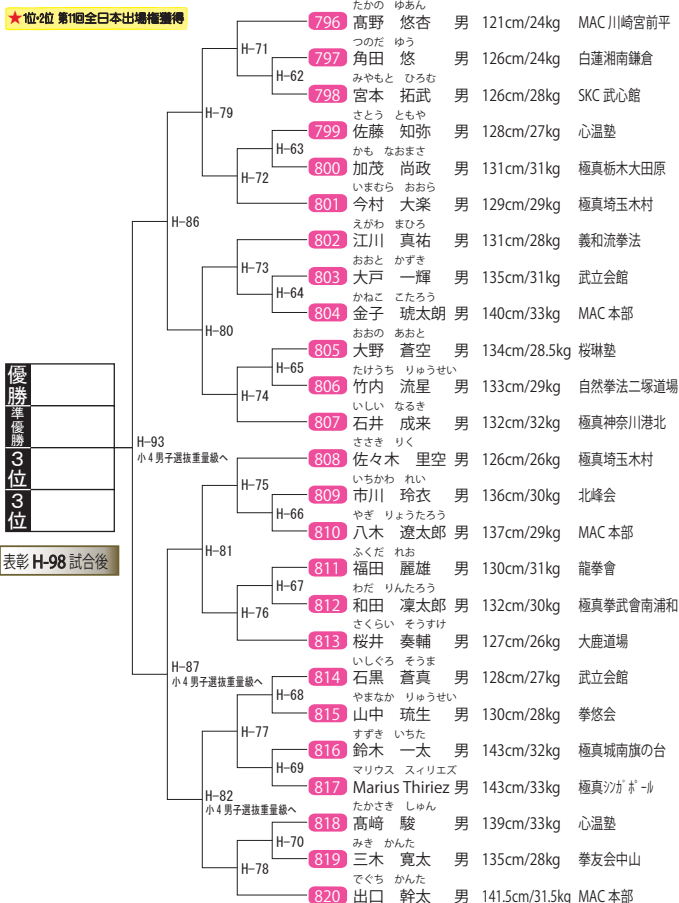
★1位·2位 第11回全日本出場権獲得

| 優勝 | |
|---|---|
| 準優勝 | |
| 3位 | |
| 3位 | |

表彰 H-98 試合後

H-93 小4男子選抜重量級へ
H-86
H-79
H-71
H-62
H-63
H-72
H-80
H-73
H-64
H-65
H-74
H-87 小4男子選抜重量級へ
H-81
H-75
H-66
H-67
H-76
H-82 小4男子選抜重量級へ
H-77
H-68
H-69
H-78
H-70

796 たかの ゆあん 高野 悠杏 男 121cm/24kg MAC 川崎宮前平
797 つのだ ゆう 角田 悠 男 126cm/24kg 白蓮湘南鎌倉
798 みやもと ひろむ 宮本 拓武 男 126cm/28kg SKC 武心館
799 さとう ともや 佐藤 知弥 男 128cm/27kg 心温塾
800 かも なおまさ 加茂 尚政 男 131cm/31kg 極真栃木大田原
801 いまむら おおら 今村 大楽 男 129cm/29kg 極真埼玉木村
802 えがわ まひろ 江川 真祐 男 131cm/28kg 義和流拳法
803 おおと かずき 大戸 一輝 男 135cm/31kg 武立会館
804 かねこ こたろう 金子 琥太朗 男 140cm/33kg MAC 本部
805 おおの あおと 大野 蒼空 男 134cm/28.5kg 桜琳塾
806 たけうち りゅうせい 竹内 流星 男 133cm/29kg 自然拳法二塚道場
807 いしい なるき 石井 成来 男 132cm/32kg 極真神奈川港北
808 ささき りく 佐々木 里空 男 126cm/26kg 極真埼玉木村
809 いちかわ れい 市川 玲衣 男 136cm/30kg 北峰会
810 やぎ りょうたろう 八木 遼太郎 男 137cm/29kg MAC 本部
811 ふくだ れお 福田 麗雄 男 130cm/31kg 龍拳會
812 わだ りんたろう 和田 凜太郎 男 132cm/30kg 極真拳武會南浦和
813 さくらい そうすけ 桜井 奏輔 男 127cm/26kg 大鹿道場
814 いしぐろ そうま 石黒 蒼真 男 128cm/27kg 武立会館
815 やまなか りゅうせい 山中 琉生 男 130cm/28kg 拳悠会
816 すずき いちた 鈴木 一太 男 143cm/32kg 極真城南旗の台
817 マリウス スィリエズ Marius Thiriez 男 143cm/33kg 極真ｼﾝｶﾞﾎﾟｰﾙ
818 たかさき しゅん 高﨑 駿 男 139cm/33kg 心温塾
819 みき かんた 三木 寛太 男 135cm/28kg 拳友会中山
820 でぐち かんた 出口 幹太 男 141.5cm/31.5kg MAC 本部